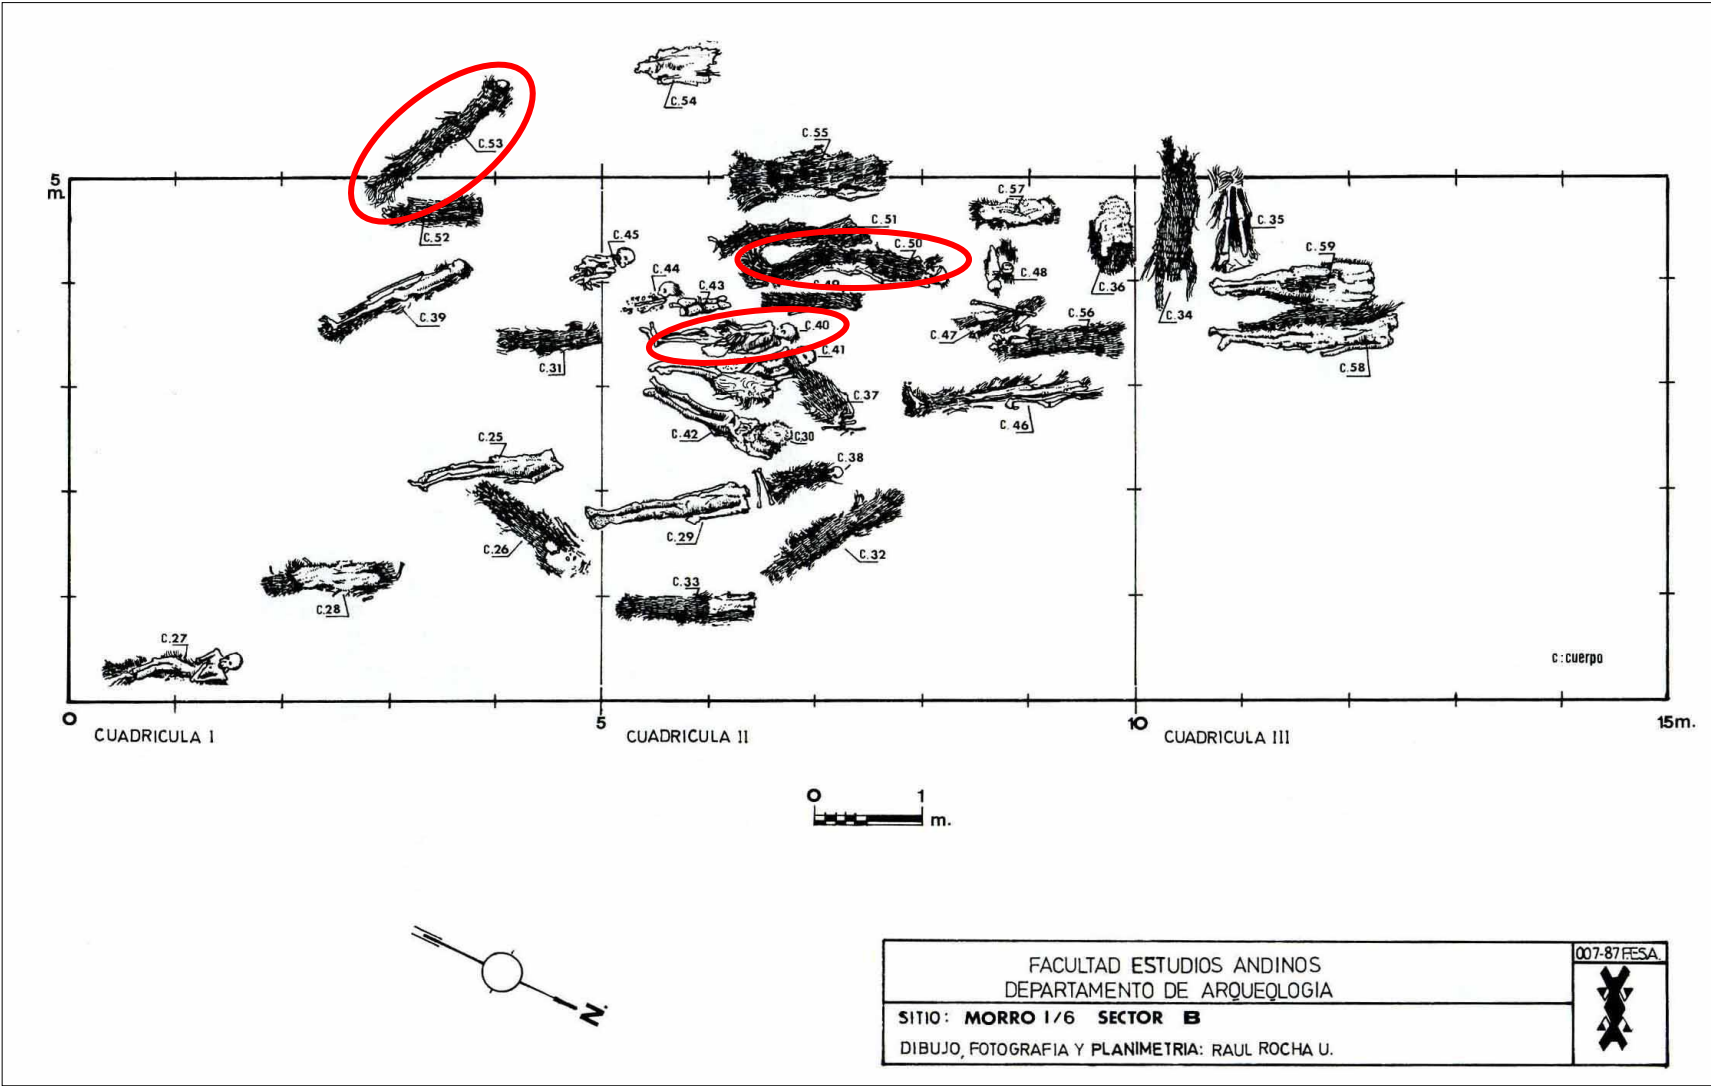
C.54
C.53
C.55
5 m.
C.52
C.45
C.51
C.50
C.57
C.35
C.59
C.44
C.49
C.48
C.36
C.43
C.39
C.40
C.56
C.47
C.34
C.41
C.31
C.58
C.37
C.46
C.42
C.30
C.25
C.38
C.26
C.29
C.32
C.33
C.28
C.27
c: cuerpo
0
CUADRICULA I
5
CUADRICULA II
10
CUADRICULA III
15m.
0 1 m.
N
FACULTAD ESTUDIOS ANDINOS
DEPARTAMENTO DE ARQUEOLOGIA
007-87 F.E.S.A.
SITIO: MORRO 1/6 SECTOR B
DIBUJO, FOTOGRAFIA Y PLANIMETRIA: RAUL ROCHA U.